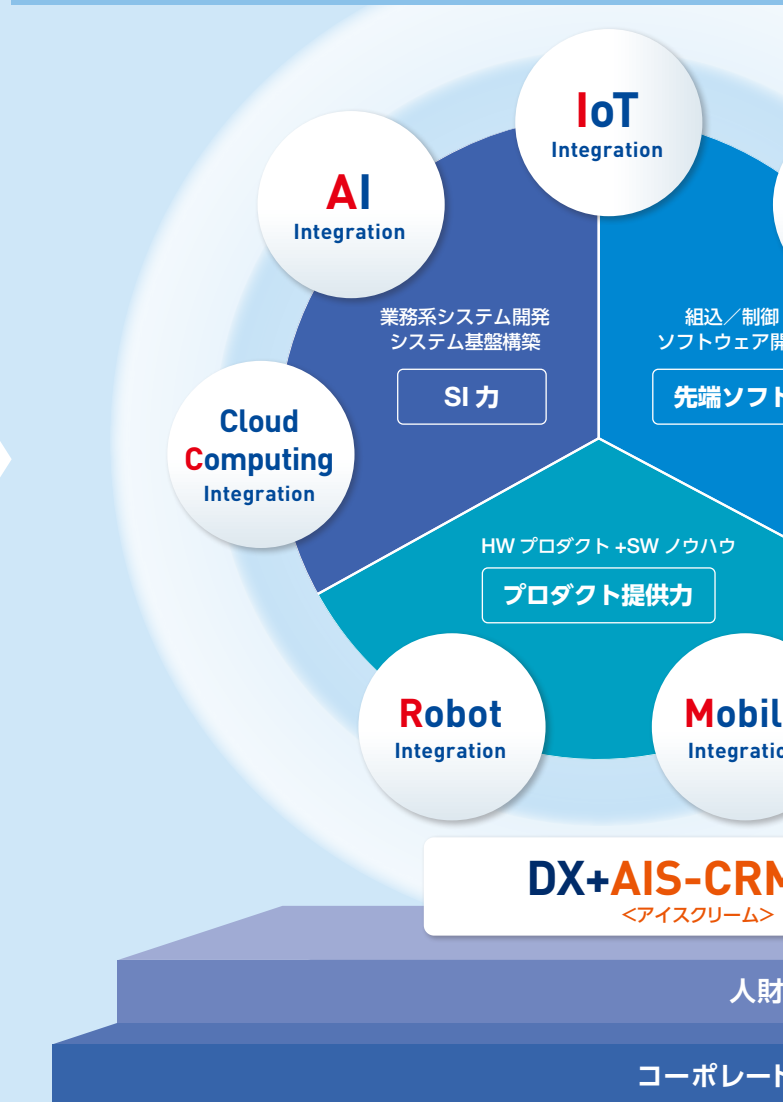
IoT
Integration

AI
Integration

業務系システム開発
システム基盤構築

SI力

組込／制御
ソフトウェア開

先端ソフト

Cloud
Computing
Integration

HW プロダクト +SW ノウハウ

プロダクト提供力

Robot
Integration

Mobil
Integratio

DX+AIS-CRM
<アイスクリーム>

人財

コーポレート